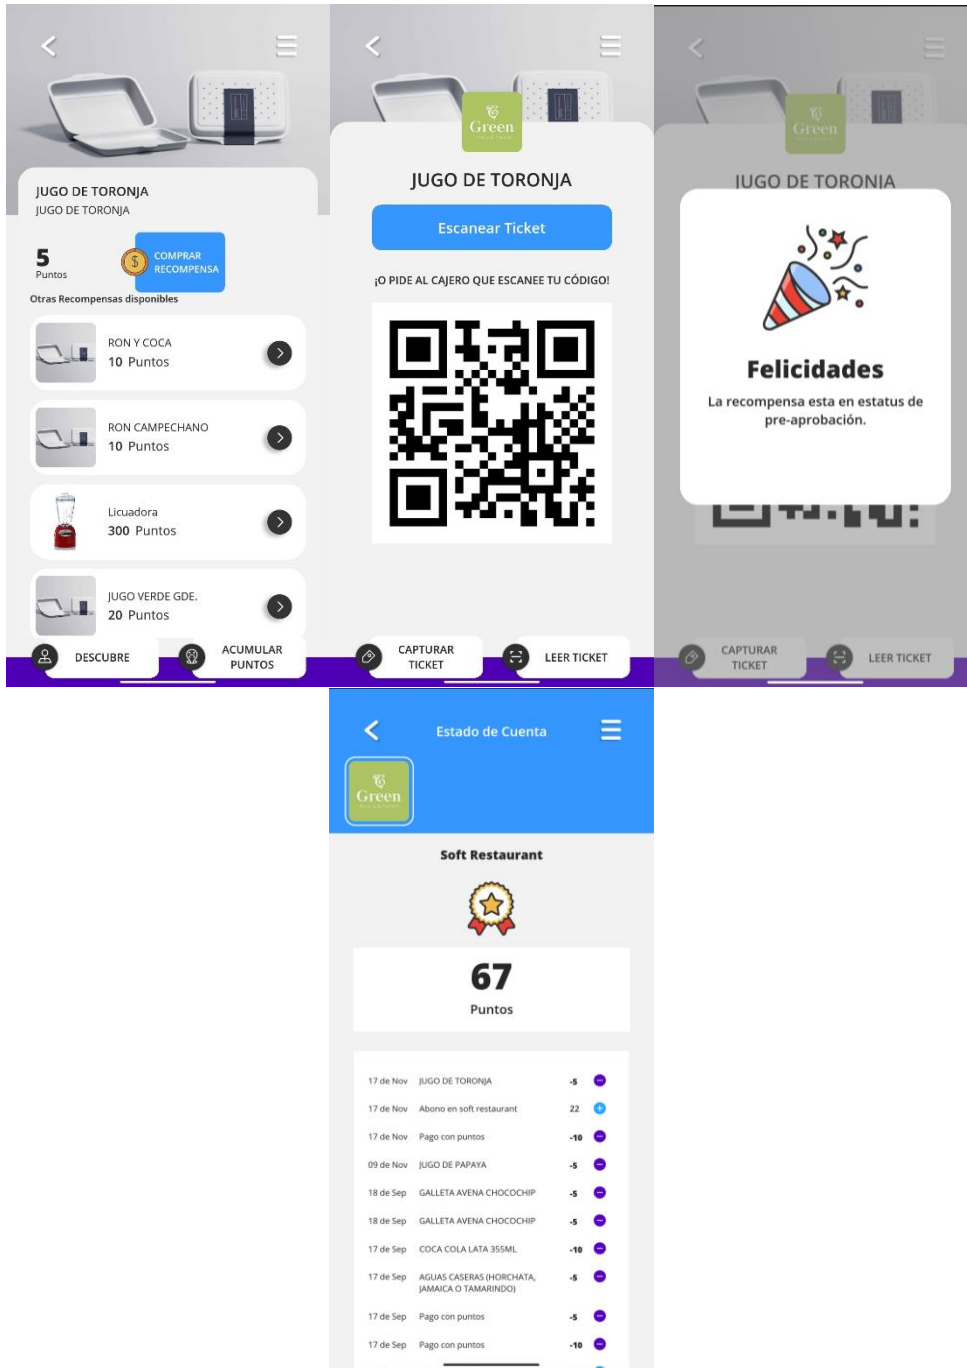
JUGO DE TORONJA
JUGO DE TORONJA

5
Puntos

COMPRAR RECOMPENSA

Otras Recompensas disponibles

RON Y COCA
10 Puntos

RON CAMPECHANO
10 Puntos

Licuadora
300 Puntos

JUGO VERDE GDE.
20 Puntos

DESCUBRE
ACUMULAR PUNTOS

Green

JUGO DE TORONJA

Escanear Ticket

¡O PIDE AL CAJERO QUE ESCANEE TU CÓDIGO!

CAPTURAR TICKET
LEER TICKET

Green

JUGO DE TORONJA

Felicidades
La recompensa esta en estatus de pre-aprobación.

CAPTURAR TICKET
LEER TICKET

Estado de Cuenta

Green

Soft Restaurant

67
Puntos

| | | |
|---|---|---|
| 17 de Nov | JUGO DE TORONJA | -5 |
| 17 de Nov | Abono en soft restaurant | 22 |
| 17 de Nov | Pago con puntos | -10 |
| 09 de Nov | JUGO DE PAPAYA | -5 |
| 18 de Sep | GALLETA AVENA CHOCOCHIP | -5 |
| 18 de Sep | GALLETA AVENA CHOCOCHIP | -5 |
| 17 de Sep | COCA COLA LATA 355ML | -10 |
| 17 de Sep | AGUAS CASERAS (HORCHATA, JAMAICA O TAMARINDO) | -5 |
| 17 de Sep | Pago con puntos | -5 |
| 17 de Sep | Pago con puntos | -10 |